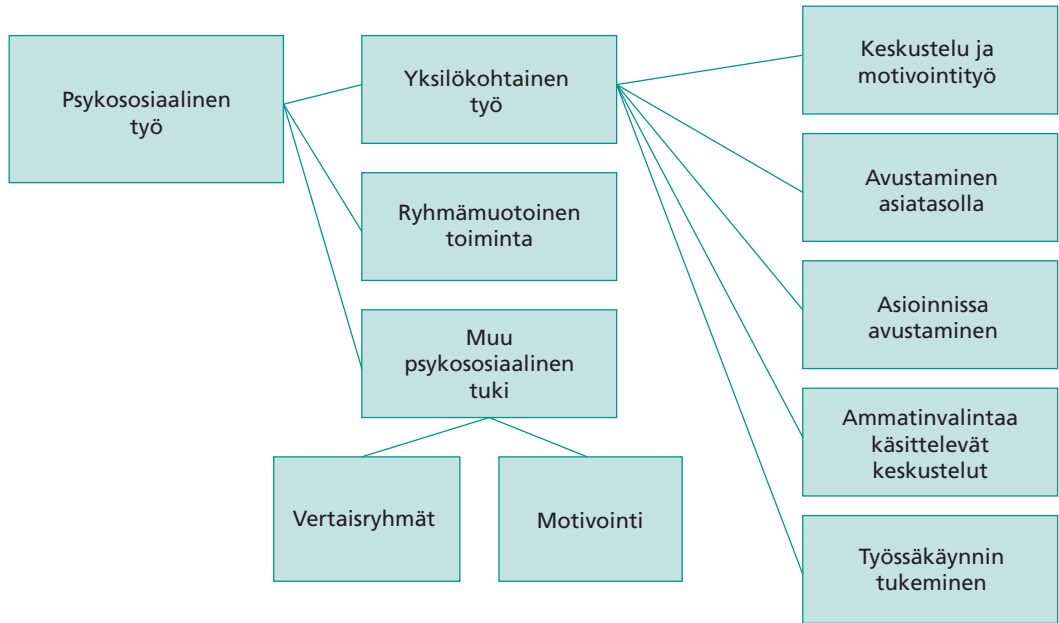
Psykososiaalinen työ

Yksilökohtainen työ

Ryhmämuotoinen toiminta

Muu psykososiaalinen tuki

Vertaisryhmät

Motivointi

Keskustelu ja motivointityö

Avustaminen asiatasolla

Asioinnissa avustaminen

Ammatinvalintaa käsittelevät keskustelut

Työssäkäynnin tukeminen